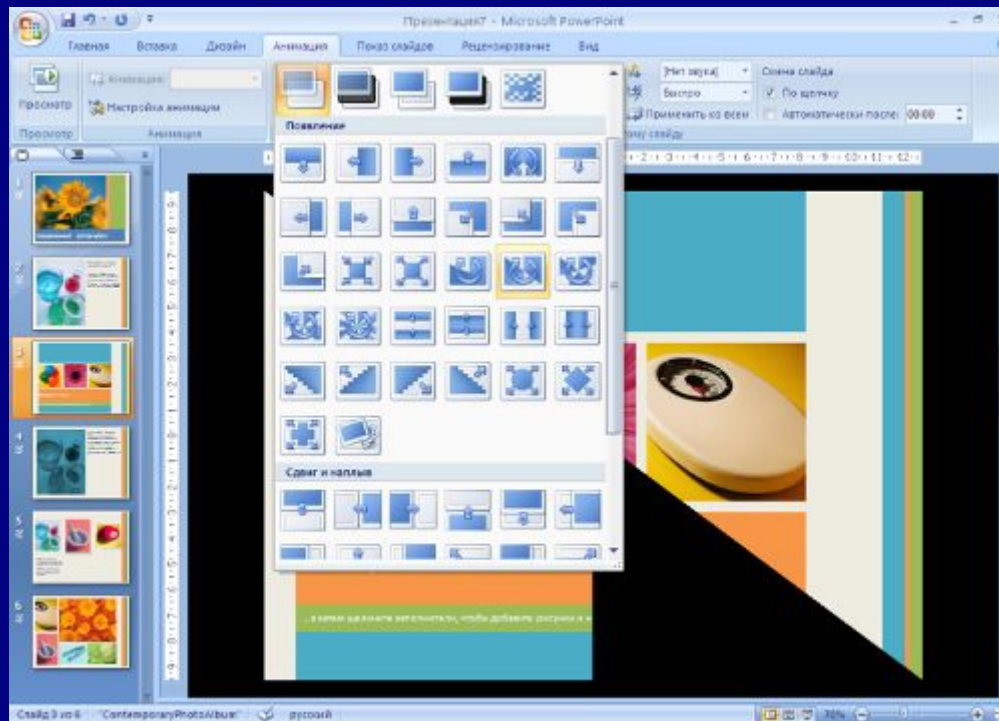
Презентация7 - Microsoft PowerPoint

Главная Вставка Дизайн Анимация Показ слайдов Рецензирование Вид

Просмотр
Просмотр
Анимация:
Настройка анимации
Анимация

[Нет звука]
Быстро
Применить ко всем
Смена слайда
По щелчку
Автоматически после: 00:00
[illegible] слайду

Появление

Сдвиг и наплыв

...а затем щелкните заполнитель, чтобы добавить рисунок в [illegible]

Слайд 3 из 6 "ContemporaryPhotoAlbum" русский 70%